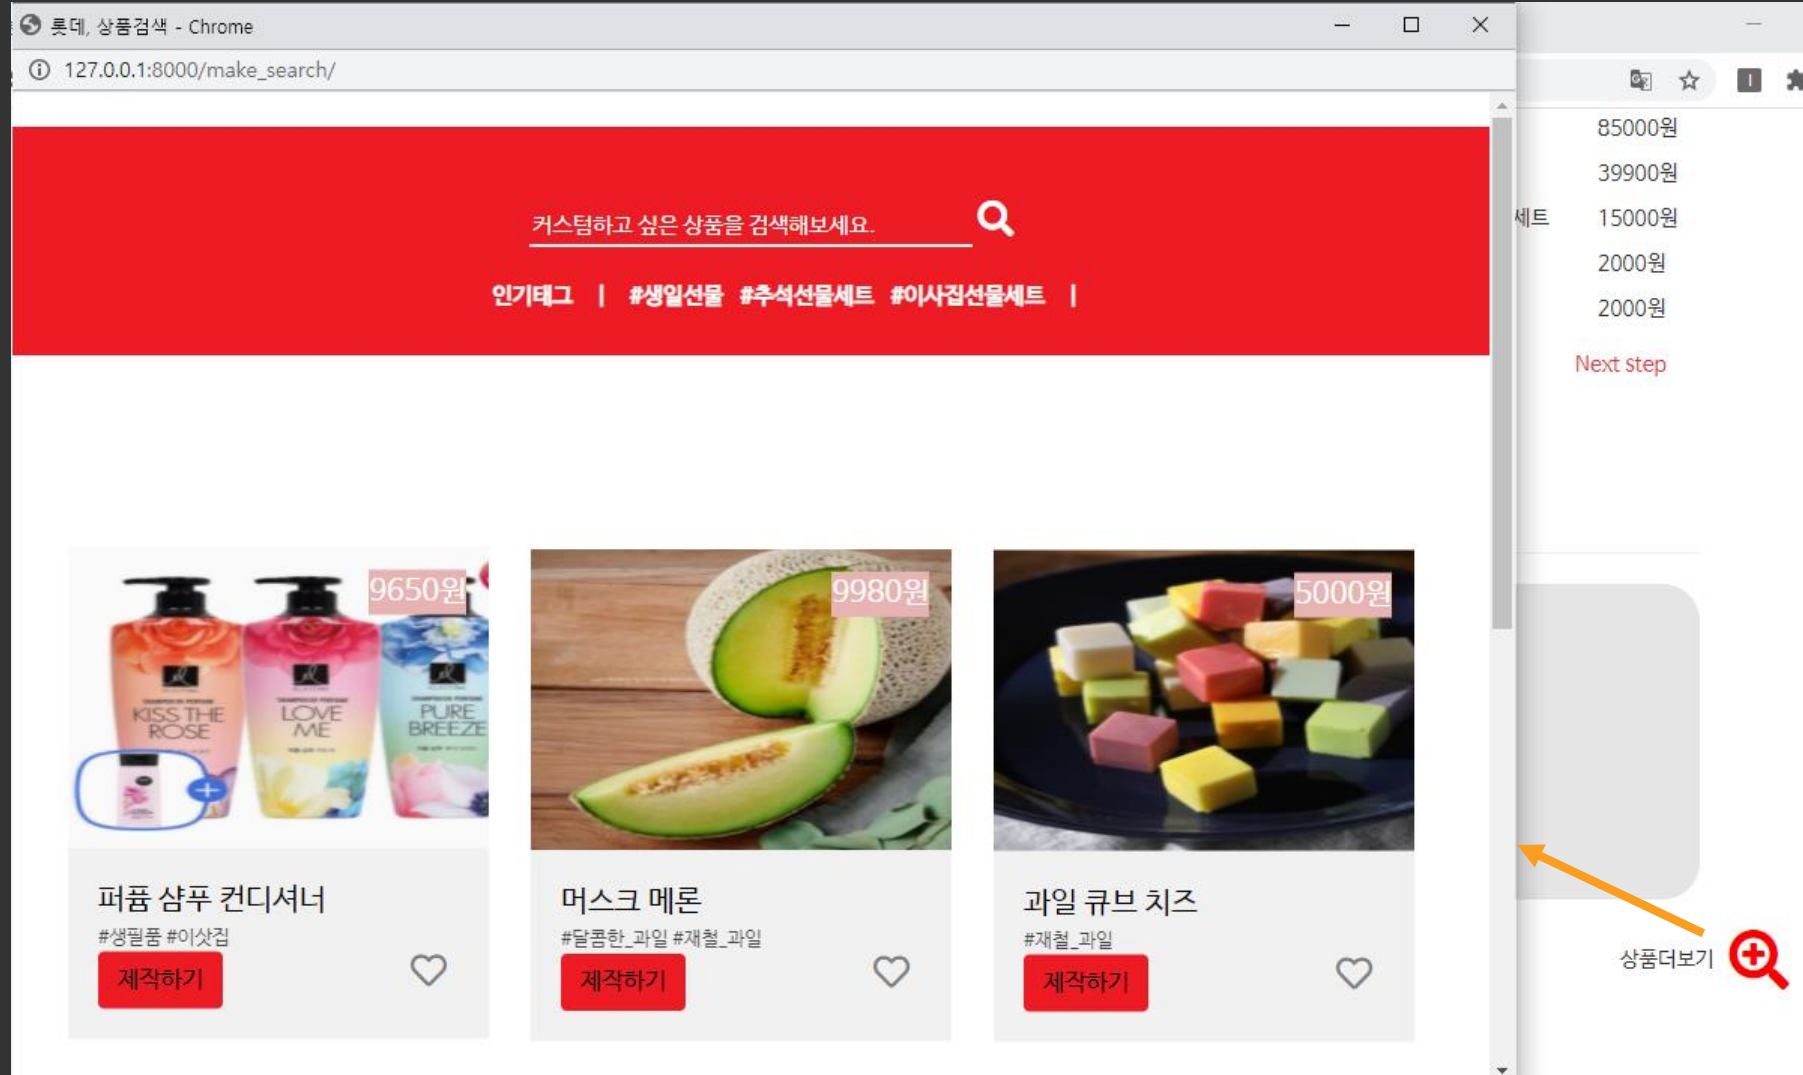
롯데, 상품검색 - Chrome

127.0.0.1:8000/make_search/

커스텀하고 싶은 상품을 검색해보세요.

인기태그 | #생일선물 #추석선물세트 #이사집선물세트 |

9650원

KISS THE ROSE

LOVE ME

PURE BREEZE

퍼퓸 샴푸 컨디셔너

#생필품 #이삿집

제작하기

9980원

머스크 메론

#달콤한_과일 #제철_과일

제작하기

5000원

과일 큐브 치즈

#제철_과일

제작하기

85000원

39900원

세트 15000원

2000원

2000원

Next step

상품더보기